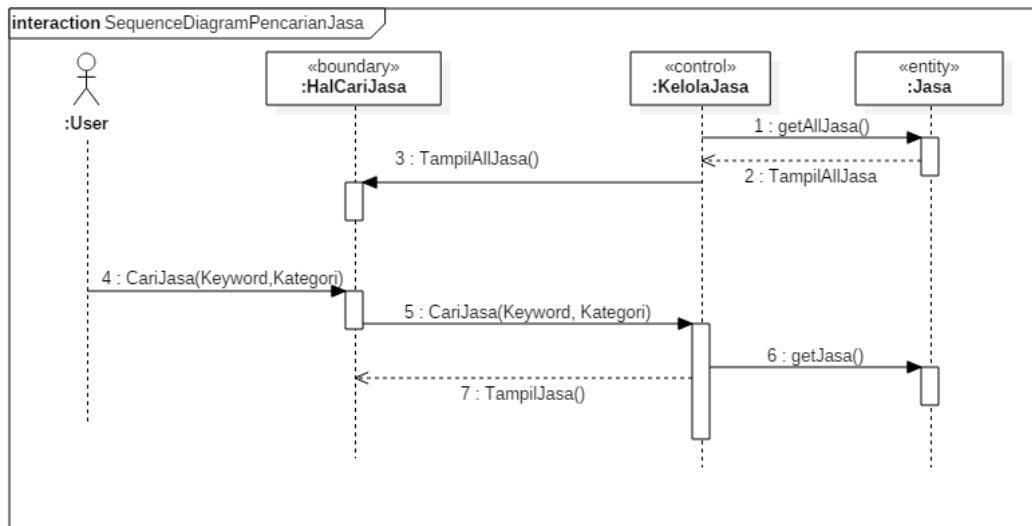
interaction SequenceDiagramPencarianJasa

:User

«boundary»
:HalCariJasa

«control»
:KelolaJasa

«entity»
:Jasa

1 : getAllJasa()

3 : TampilAllJasa()

2 : TampilAllJasa

4 : CariJasa(Keyword,Kategori)

5 : CariJasa(Keyword, Kategori)

6 : getJasa()

7 : TampilJasa()